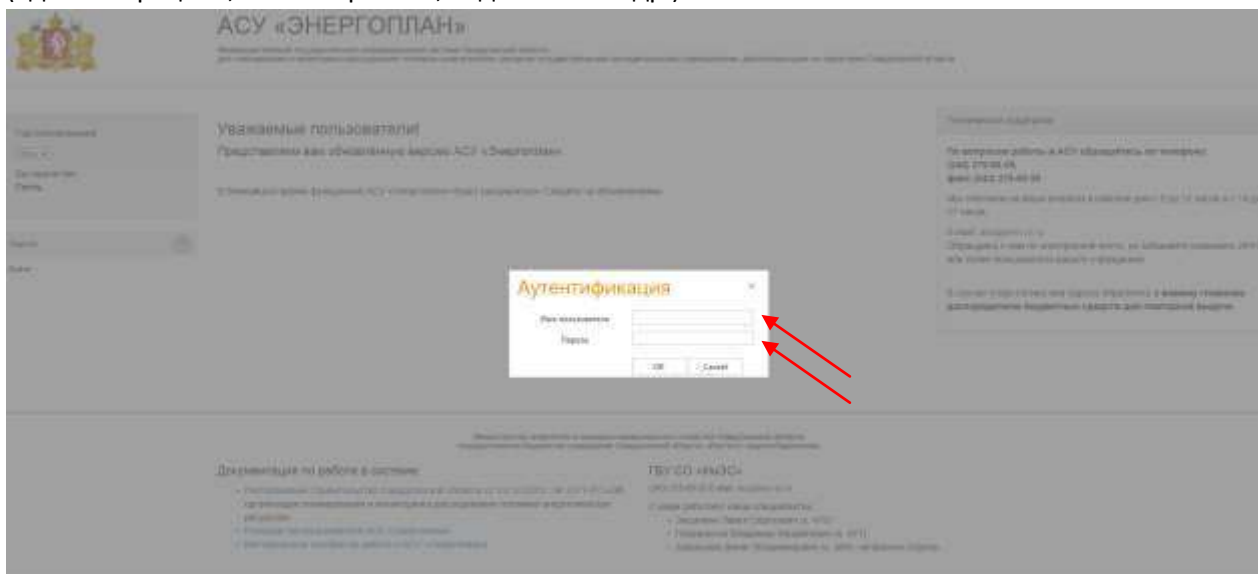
АСУ «ЭНЕРГОПЛАН»

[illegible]

Уважаемые пользователи!

Представляем вам обновленную версию АСУ «Энергоплан»

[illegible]

По вопросам работы в АСУ обращайтесь по телефону:
(343) 378-46-46
факс (343) 378-46-36

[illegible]

Аутентификация

Имя пользователя

Пароль

OK Cancel

Документация по работе в системе

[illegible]

ГБУ СО «ИАЭС»

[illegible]